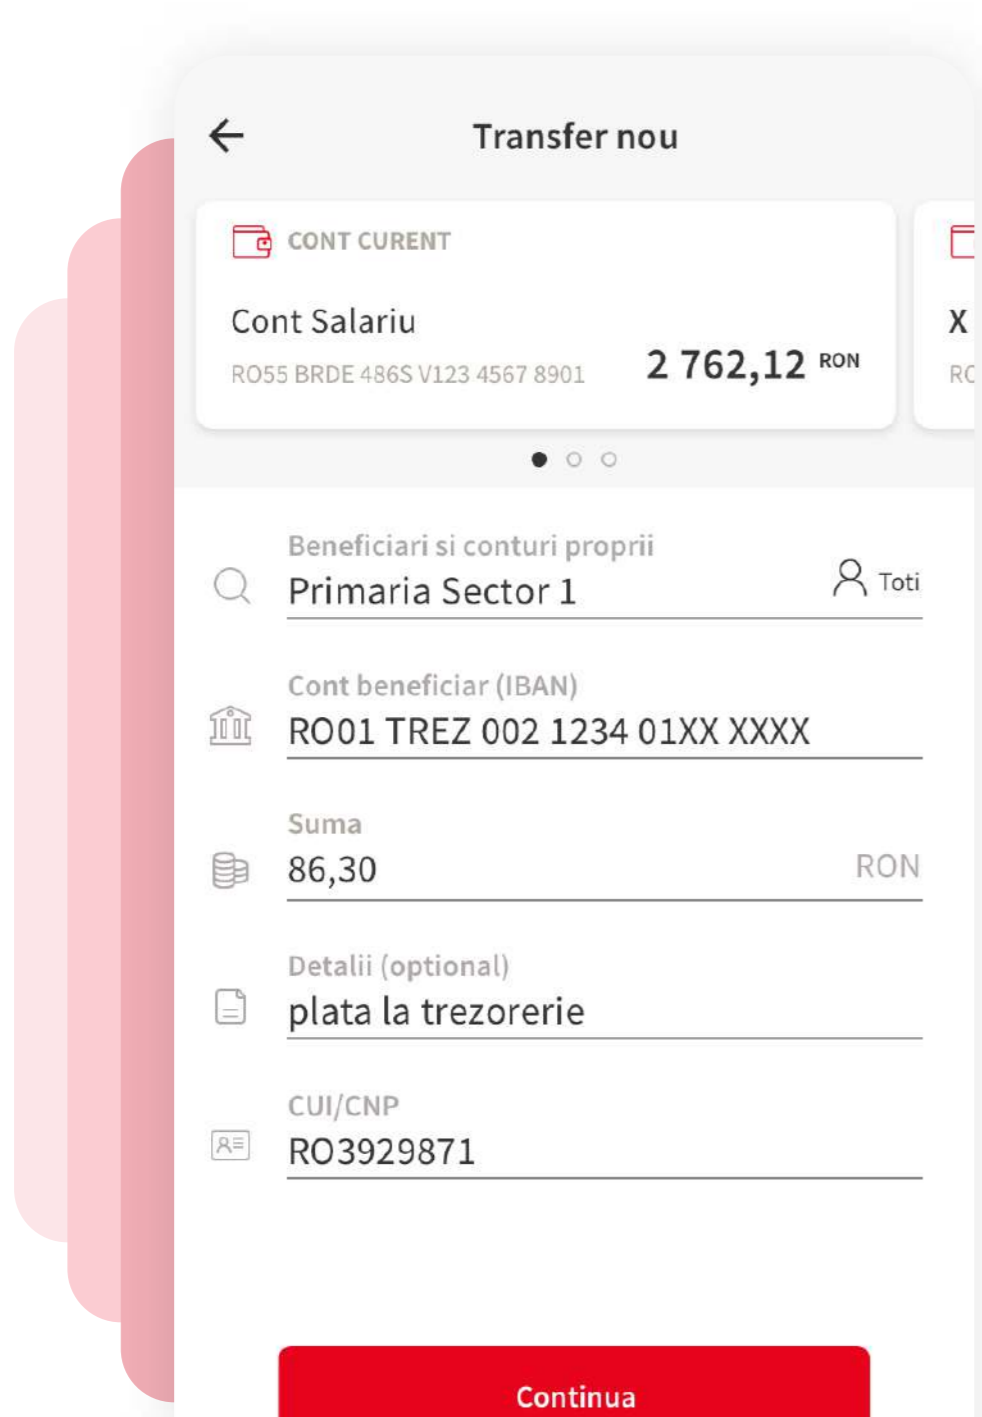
Transfer nou

CONT CURENT

Cont Salariu

RO55 BRDE 486S V123 4567 8901

2 762,12 RON

X

RC

Beneficiari si conturi proprii

Primaria Sector 1

Toti

Cont beneficiar (IBAN)

RO01 TREZ 002 1234 01XX XXXX

Suma

86,30

RON

Detalii (optional)

plata la trezorerie

CUI/CNP

RO3929871

Continua